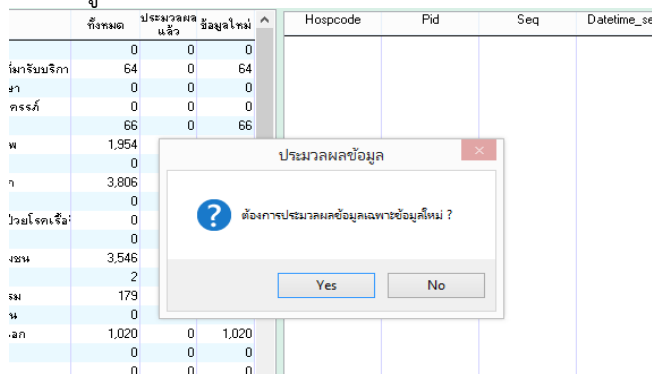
| | ทั้งหมด | ประมวลผลแล้ว | ข้อมูลใหม่ |
|---|---|---|---|
| | 0 | 0 | 0 |
| มารับบริกา | 64 | 0 | 64 |
| ยา | 0 | 0 | 0 |
| ครรภ์ | 0 | 0 | 0 |
| | 66 | 0 | 66 |
| พ | 1,954 | | |
| | 0 | | |
| า | 3,806 | | |
| | 0 | | |
| ป่วยโรคเรื้อ | 0 | | |
| | 0 | | |
| งชน | 3,546 | | |
| | 2 | | |
| รม | 179 | | |
| น | 0 | | |
| ลก | 1,020 | 0 | 1,020 |
| | 0 | 0 | 0 |
| | 0 | 0 | 0 |

| Hospcode | Pid | Seq | Datetime_se |
|---|---|---|---|

ประมวลผลข้อมูล

ต้องการประมวลผลข้อมูลเฉพาะข้อมูลใหม่ ?

Yes

No